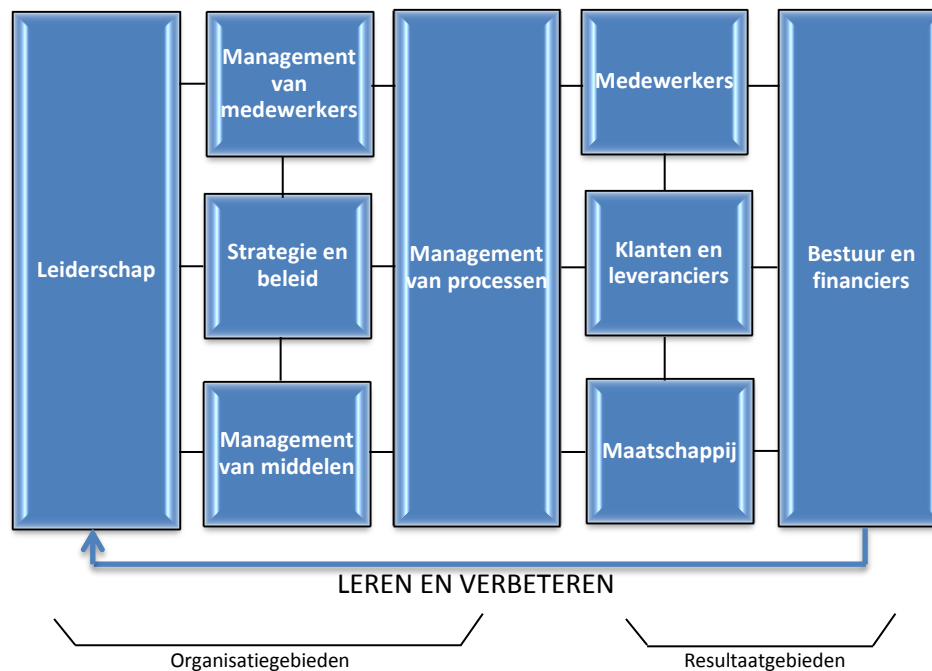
Leiderschap

Management van medewerkers

Strategie en beleid

Management van middelen

Management van processen

Medewerkers

Klanten en leveranciers

Maatschappij

Bestuur en financiers

LEREN EN VERBETEREN

Organisatiegebieden

Resultaatgebieden